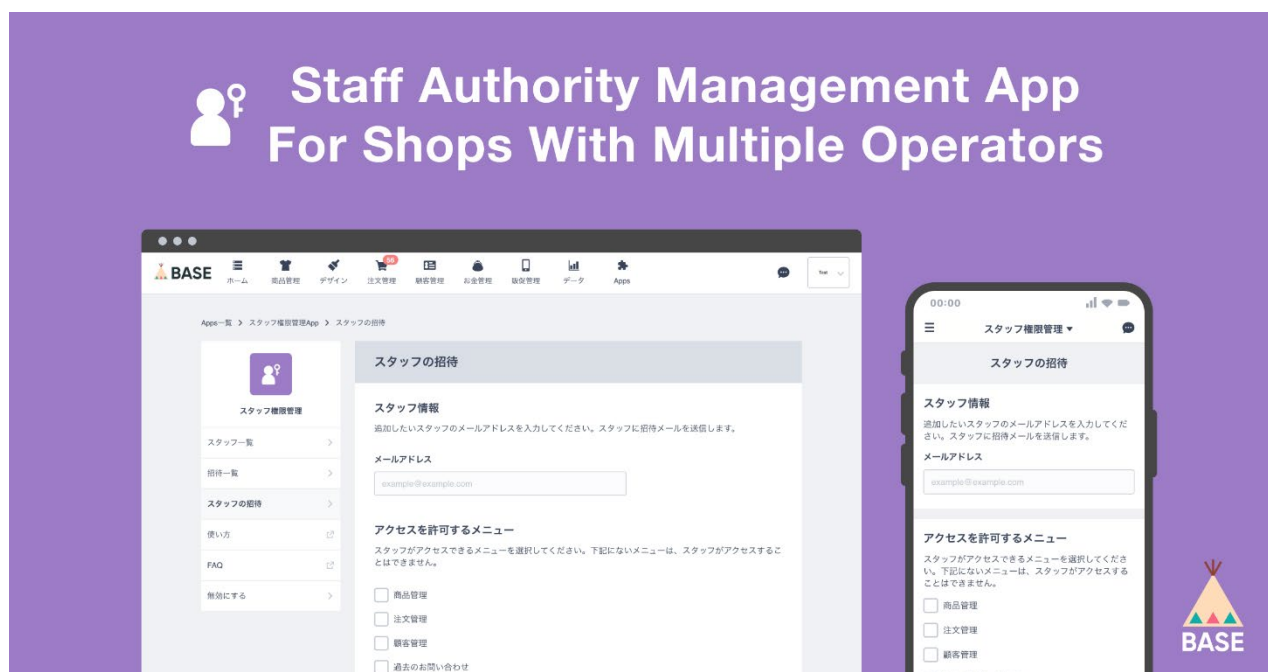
Staff Authority Management App
For Shops With Multiple Operators

BASE

ホーム 商品管理 デザイン 36 注文管理 顧客管理 お金管理 販促管理 データ Apps

Test

Apps一覧 > スタッフ権限管理App > スタッフの招待

スタッフ権限管理

スタッフ一覧

招待一覧

スタッフの招待

使い方

FAQ

無効にする

スタッフの招待

スタッフ情報

追加したいスタッフのメールアドレスを入力してください。スタッフに招待メールを送信します。

メールアドレス

example@example.com

アクセスを許可するメニュー

スタッフがアクセスできるメニューを選択してください。下記にないメニューは、スタッフがアクセスすることはできません。

商品管理

注文管理

顧客管理

過去のお問い合わせ

00:00

スタッフ権限管理

スタッフの招待

スタッフ情報

追加したいスタッフのメールアドレスを入力してください。スタッフに招待メールを送信します。

メールアドレス

example@example.com

アクセスを許可するメニュー

スタッフがアクセスできるメニューを選択してください。下記にないメニューは、スタッフがアクセスすることはできません。

商品管理

注文管理

顧客管理

BASE